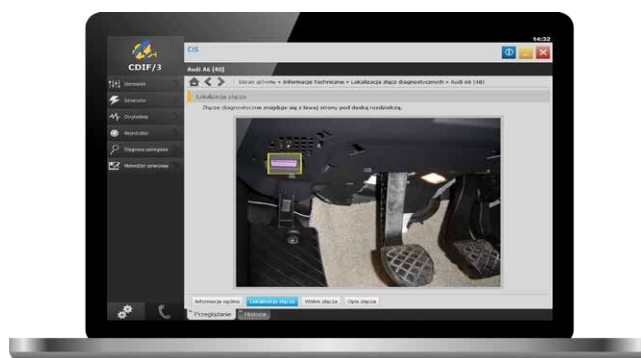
14:32

CDIF/3

Sterownik

Generator

Oscyloskop

Rejestrator

Diagnoza szeregowa

Menedżer sesji

CIS

Audi A6 (4B)

Ekran główny » Informacje Techniczne » Lokalizacja złącz diagnostycznych » Audi A6 (4B)

Lokalizacja złącza

Złącze diagnostyczne znajduje się z lewej strony pod deską rozdzielczą.

Informacje ogólne

Lokalizacja złącza

Widok złącza

Opis złącza

Przeglądanie

Historia